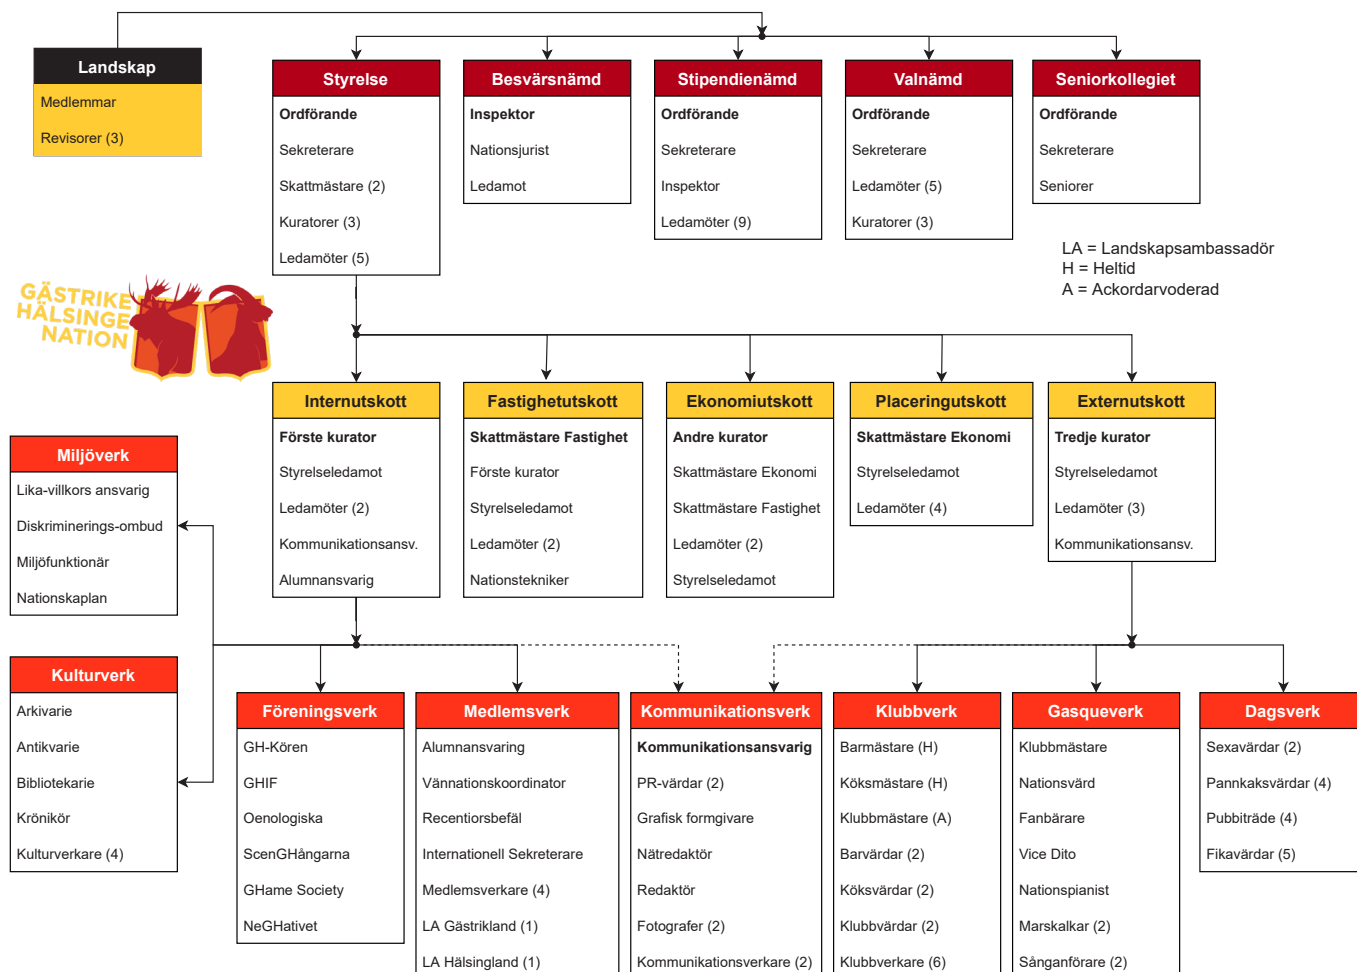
Landskap
Medlemmar
Revisorer (3)

Styrelse
Ordförande
Sekreterare
Skattmästare (2)
Kuratorer (3)
Ledamöter (5)

Besvärsnämd
Inspektor
Nationsjurist
Ledamot

Stipendienämd
Ordförande
Sekreterare
Inspektor
Ledamöter (9)

Valnämd
Ordförande
Sekreterare
Ledamöter (5)
Kuratorer (3)

Seniorkollegiet
Ordförande
Sekreterare
Seniorer

LA = Landskapsambassadör
H = Heltid
A = Ackordarvoderad

GÄSTRIKE HÄLSINGE NATION

Internutskott
Förste kurator
Styrelseledamot
Ledamöter (2)
Kommunikationsansv.
Alumnansvarig

Fastighetutskott
Skattmästare Fastighet
Förste kurator
Styrelseledamot
Ledamöter (2)
Nationstekniker

Ekonomiutskott
Andre kurator
Skattmästare Ekonomi
Skattmästare Fastighet
Ledamöter (2)
Styrelseledamot

Placeringutskott
Skattmästare Ekonomi
Styrelseledamot
Ledamöter (4)

Externutskott
Tredje kurator
Styrelseledamot
Ledamöter (3)
Kommunikationsansv.

Miljöverk
Lika-villkors ansvarig
Diskriminerings-ombud
Miljöfunktionär
Nationskaplan

Kulturverk
Arkivarie
Antikvarie
Bibliotekarie
Krönikör
Kulturverkare (4)

Föreningsverk
GH-Kören
GHIF
Oenologiska
ScenGHångarna
GHame Society
NeGHativet

Medlemsverk
Alumnansvaring
Vännationskoordinator
Recentiorsbefäl
Internationell Sekreterare
Medlemsverkare (4)
LA Gästrikland (1)
LA Hälsingland (1)

Kommunikationsverk
Kommunikationsansvarig
PR-värdar (2)
Grafisk formgivare
Nätredaktör
Redaktör
Fotografer (2)
Kommunikationsverkare (2)

Klubbverk
Barmästare (H)
Köksmästare (H)
Klubbmästare (A)
Barvärdar (2)
Köksvärdar (2)
Klubbvärdar (2)
Klubbverkare (6)

Gasqueverk
Klubbmästare
Nationsvärd
Fanbärare
Vice Dito
Nationspianist
Marskalkar (2)
Sånganförare (2)

Dagsverk
Sexavärdar (2)
Pannkaksvärdar (4)
Pubbiträde (4)
Fikavärdar (5)